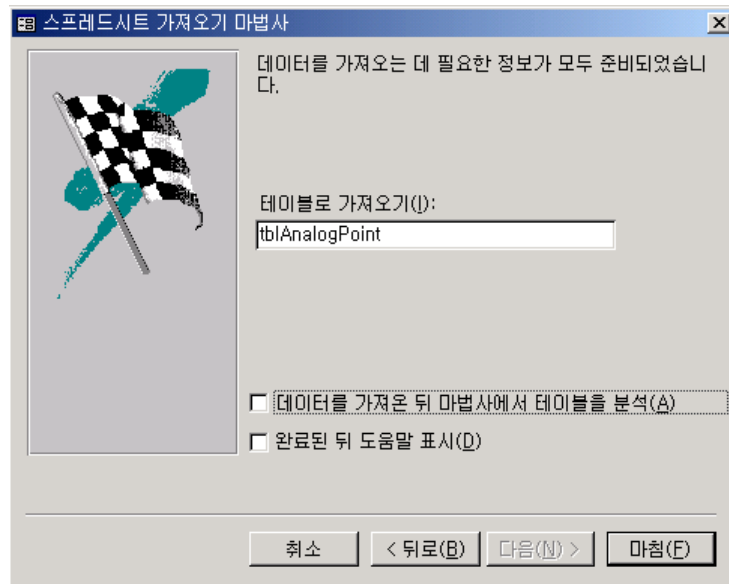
스프레드시트 가져오기 마법사

데이터를 가져오는 데 필요한 정보가 모두 준비되었습니다.

테이블로 가져오기(I):

tblAnalogPoint

데이터를 가져온 뒤 마법사에서 테이블을 분석(A)

완료된 뒤 도움말 표시(D)

취소

< 뒤로(B)

다음(N) >

마침(F)